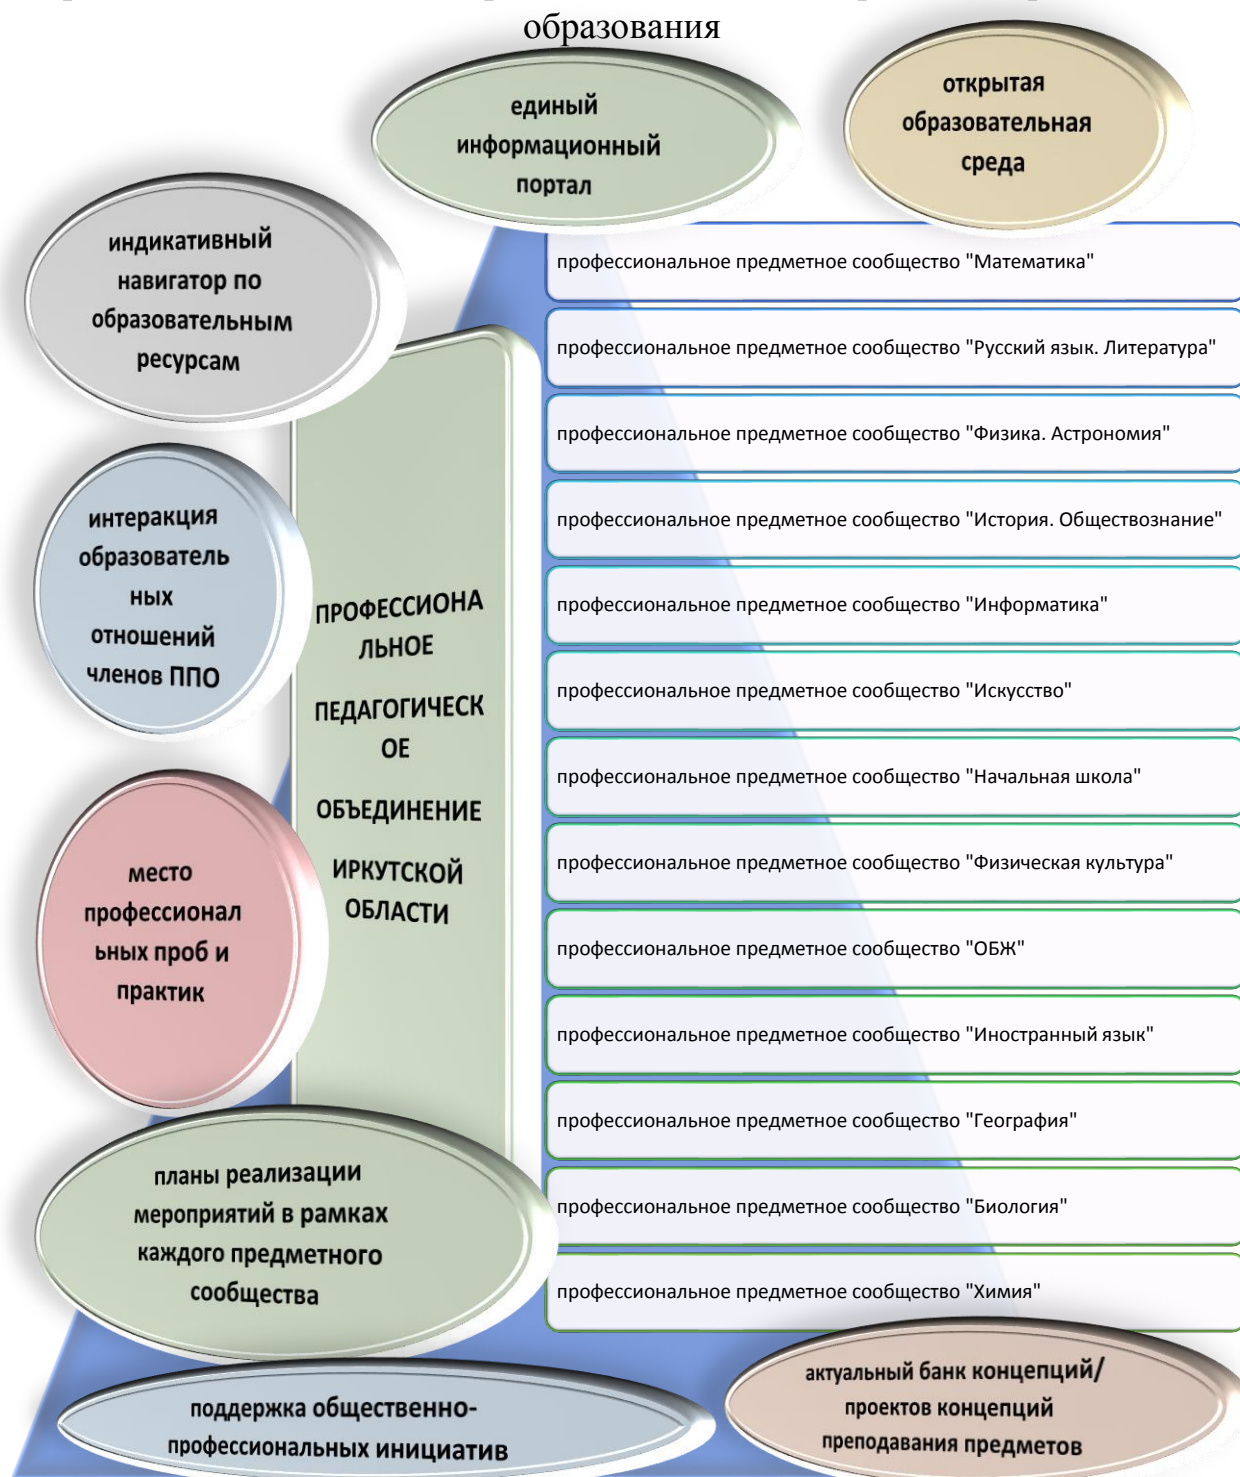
образования

единый информационный портал

открытая образовательная среда

индикативный навигатор по образовательным ресурсам

профессиональное предметное сообщество "Математика"

профессиональное предметное сообщество "Русский язык. Литература"

профессиональное предметное сообщество "Физика. Астрономия"

профессиональное предметное сообщество "История. Обществознание"

профессиональное предметное сообщество "Информатика"

профессиональное предметное сообщество "Искусство"

профессиональное предметное сообщество "Начальная школа"

профессиональное предметное сообщество "Физическая культура"

профессиональное предметное сообщество "ОБЖ"

профессиональное предметное сообщество "Иностранный язык"

профессиональное предметное сообщество "География"

профессиональное предметное сообщество "Биология"

профессиональное предметное сообщество "Химия"

интеракция образовательных отношений членов ППО

ПРОФЕССИОНАЛЬНОЕ ПЕДАГОГИЧЕСКОЕ ОБЪЕДИНЕНИЕ ИРКУТСКОЙ ОБЛАСТИ

место профессиональных проб и практик

планы реализации мероприятий в рамках каждого предметного сообщества

поддержка общественно-профессиональных инициатив

актуальный банк концепций/ проектов концепций преподавания предметов